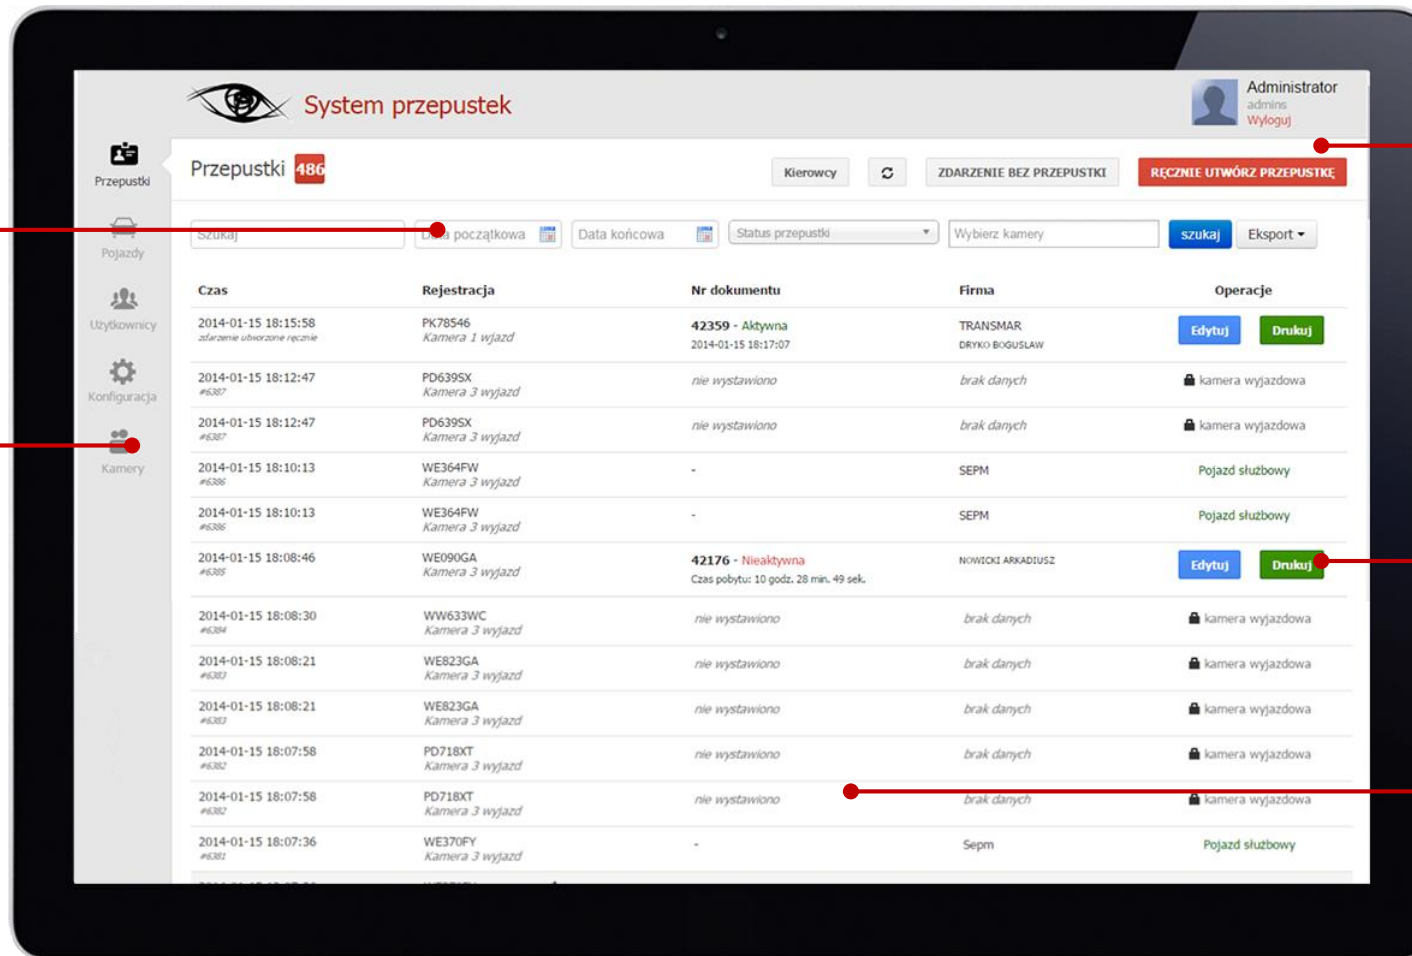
System przepustek

Administrator
admins
Wyloguj

Przepustki
Pojazdy
Użytkownicy
Konfiguracja
Kamery

Przepustki 486

Kierowcy
ZDARZENIE BEZ PRZEPUSTKI
RĘCZNIE UTWÓRZ PRZEPUSTKĘ

Szukaj
D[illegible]a początkowa
Data końcowa
Status przepustki
Wybierz kamery
szukaj
Eksport

| Czas | Rejestracja | Nr dokumentu | Firma | Operacje |
|---|---|---|---|---|
| 2014-01-15 18:15:58 zdarzenie utworzone ręcznie | PK78546 Kamera 1 wjazd | 42359 - Aktywna 2014-01-15 18:17:07 | TRANSMAR DRYKO BOGUSŁAW | Edytuj Drukuj |
| 2014-01-15 18:12:47 #6387 | PD639SX Kamera 3 wyjazd | nie wystawiono | brak danych | kamera wyjazdowa |
| 2014-01-15 18:12:47 #6387 | PD639SX Kamera 3 wyjazd | nie wystawiono | brak danych | kamera wyjazdowa |
| 2014-01-15 18:10:13 #6386 | WE364FW Kamera 3 wyjazd | - | SEPM | Pojazd służbowy |
| 2014-01-15 18:10:13 #6386 | WE364FW Kamera 3 wyjazd | - | SEPM | Pojazd służbowy |
| 2014-01-15 18:08:46 #6385 | WE090GA Kamera 3 wyjazd | 42176 - Nieaktywna Czas pobytu: 10 godz. 28 min. 49 sek. | NOWICKI ARKADIUSZ | Edytuj Drukuj |
| 2014-01-15 18:08:30 #6384 | WW633WC Kamera 3 wyjazd | nie wystawiono | brak danych | kamera wyjazdowa |
| 2014-01-15 18:08:21 #6383 | WE823GA Kamera 3 wyjazd | nie wystawiono | brak danych | kamera wyjazdowa |
| 2014-01-15 18:08:21 #6383 | WE823GA Kamera 3 wyjazd | nie wystawiono | brak danych | kamera wyjazdowa |
| 2014-01-15 18:07:58 #6382 | PD718XT Kamera 3 wyjazd | nie wystawiono | brak danych | kamera wyjazdowa |
| 2014-01-15 18:07:58 #6382 | PD718XT Kamera 3 wyjazd | nie wystawiono | brak danych | kamera wyjazdowa |
| 2014-01-15 18:07:36 #6381 | WE370FY Kamera 3 wyjazd | - | Sepm | Pojazd służbowy |